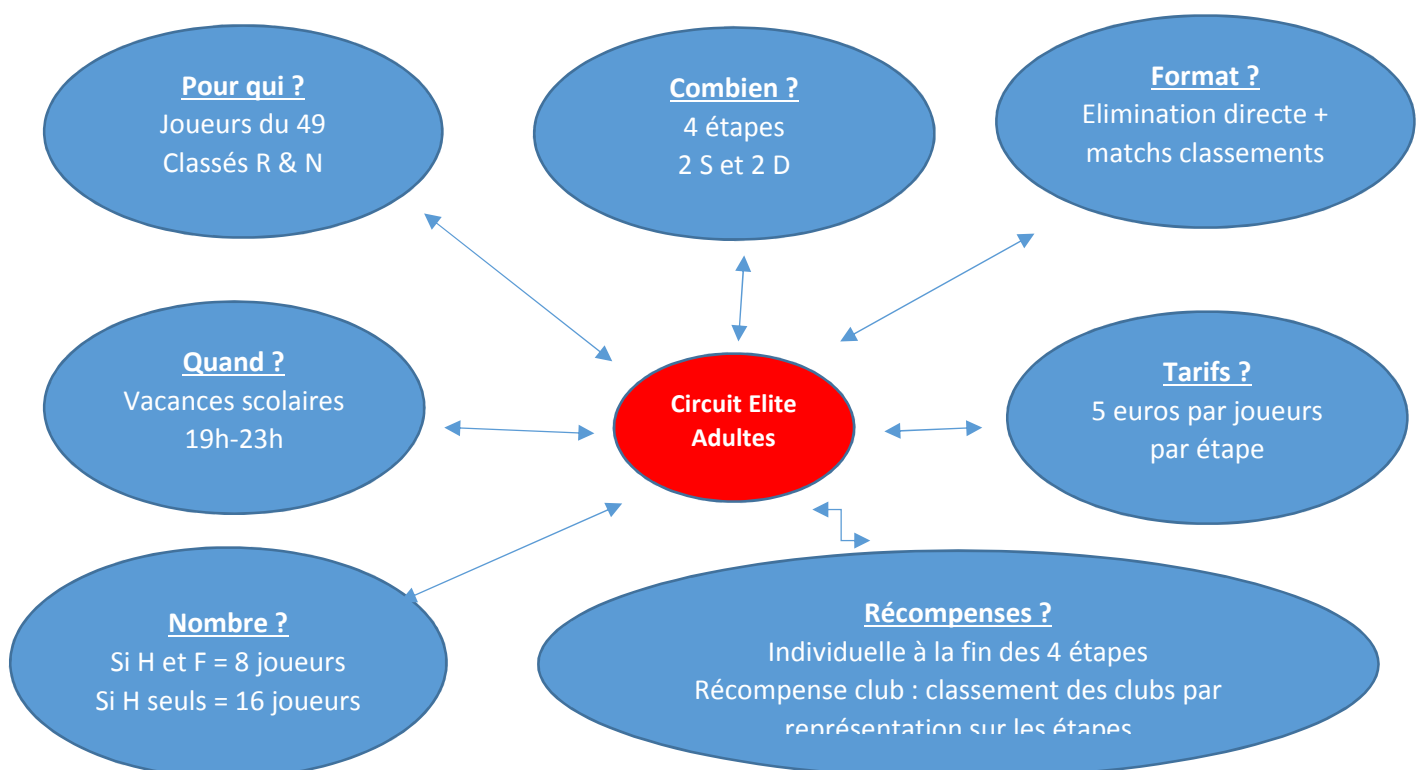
**Pour qui ?**
Joueurs du 49
Classés R & N

**Combien ?**
4 étapes
2 S et 2 D

**Format ?**
Elimination directe + matchs classements

**Quand ?**
Vacances scolaires
19h-23h

**Circuit Elite Adultes**

**Tarifs ?**
5 euros par joueurs par étape

**Nombre ?**
Si H et F = 8 joueurs
Si H seuls = 16 joueurs

**Récompenses ?**
Individuelle à la fin des 4 étapes
Récompense club : classement des clubs par représentation sur les étapes